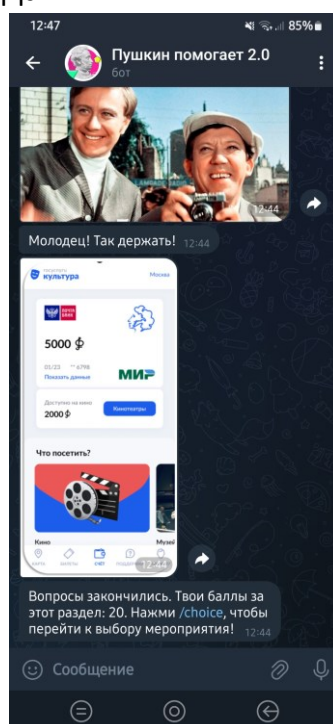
12:47
85%
Пушкин помогает 2.0
бот
12:44
Молодец! Так держать! 12:44
культура
Москва
5000 ₽
01/23
Показать данные
МИР
Доступно на кино
2000 ₽
Кинотеатры
Что посетить?
Кино
Музеи
12:44
Вопросы закончились. Твои баллы за этот раздел: 20. Нажми /choice, чтобы перейти к выбору мероприятия! 12:44
Сообщение